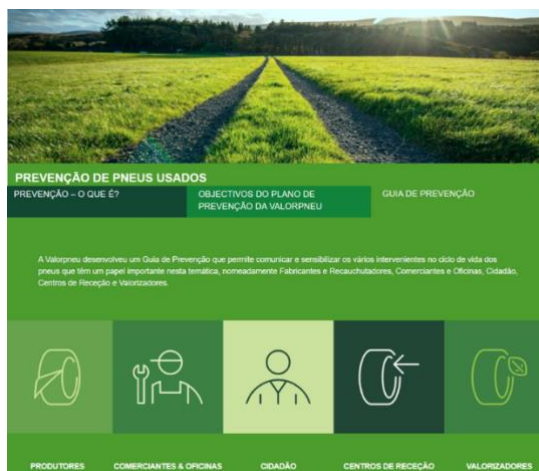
PREVENÇÃO DE PNEUS USADOS

PREVENÇÃO – O QUE É?

OBJECTIVOS DO PLANO DE PREVENÇÃO DA VALORPNEU

GUIA DE PREVENÇÃO

A Valorpneu desenvolveu um Guia de Prevenção que permite comunicar e sensibilizar os vários intervenientes no ciclo de vida dos pneus que têm um papel importante nesta temática, nomeadamente Fabricantes e Recauchutadores, Comerciantes e Oficinas, Cidadão, Centros de Receção e Valorizadores.

PRODUTORES

COMERCIANTES & OFICINAS

CIDADÃO

CENTROS DE RECEÇÃO

VALORIZADORES